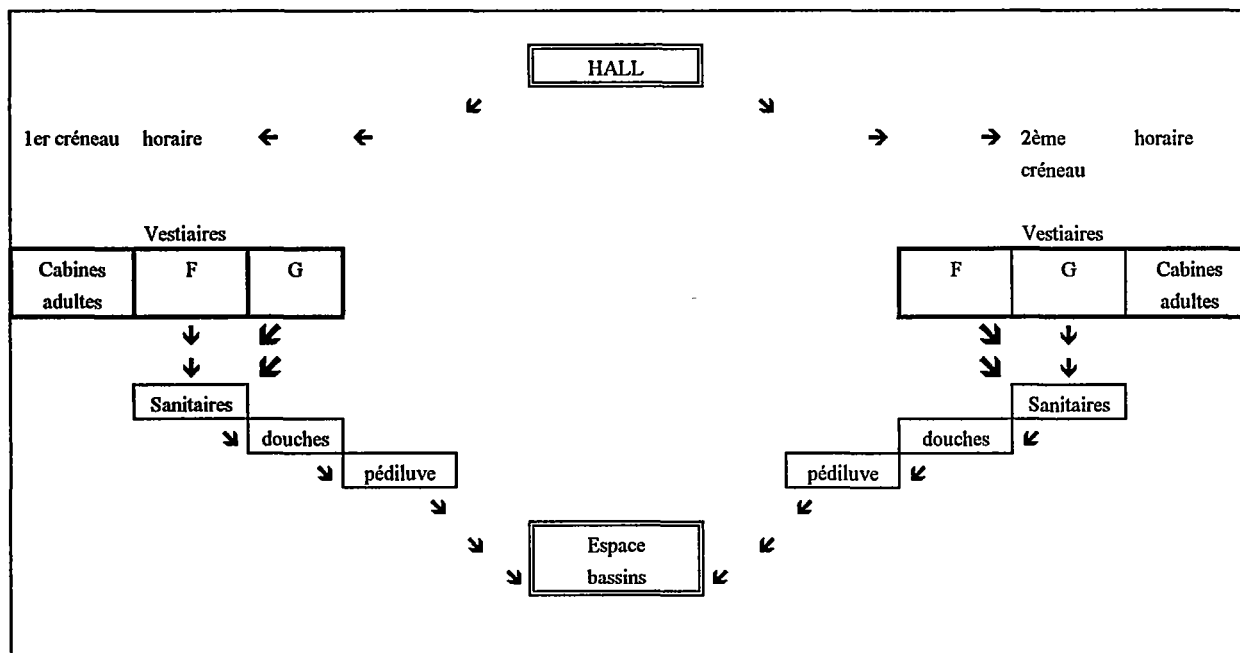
HALL

1er créneau horaire

2ème créneau horaire

Vestiaires

| Cabines adultes | F | G |
|---|---|---|

Vestiaires

| F | G | Cabines adultes |
|---|---|---|

Sanitaires

douches

pédiluve

Sanitaires

douches

pédiluve

Espace bassins